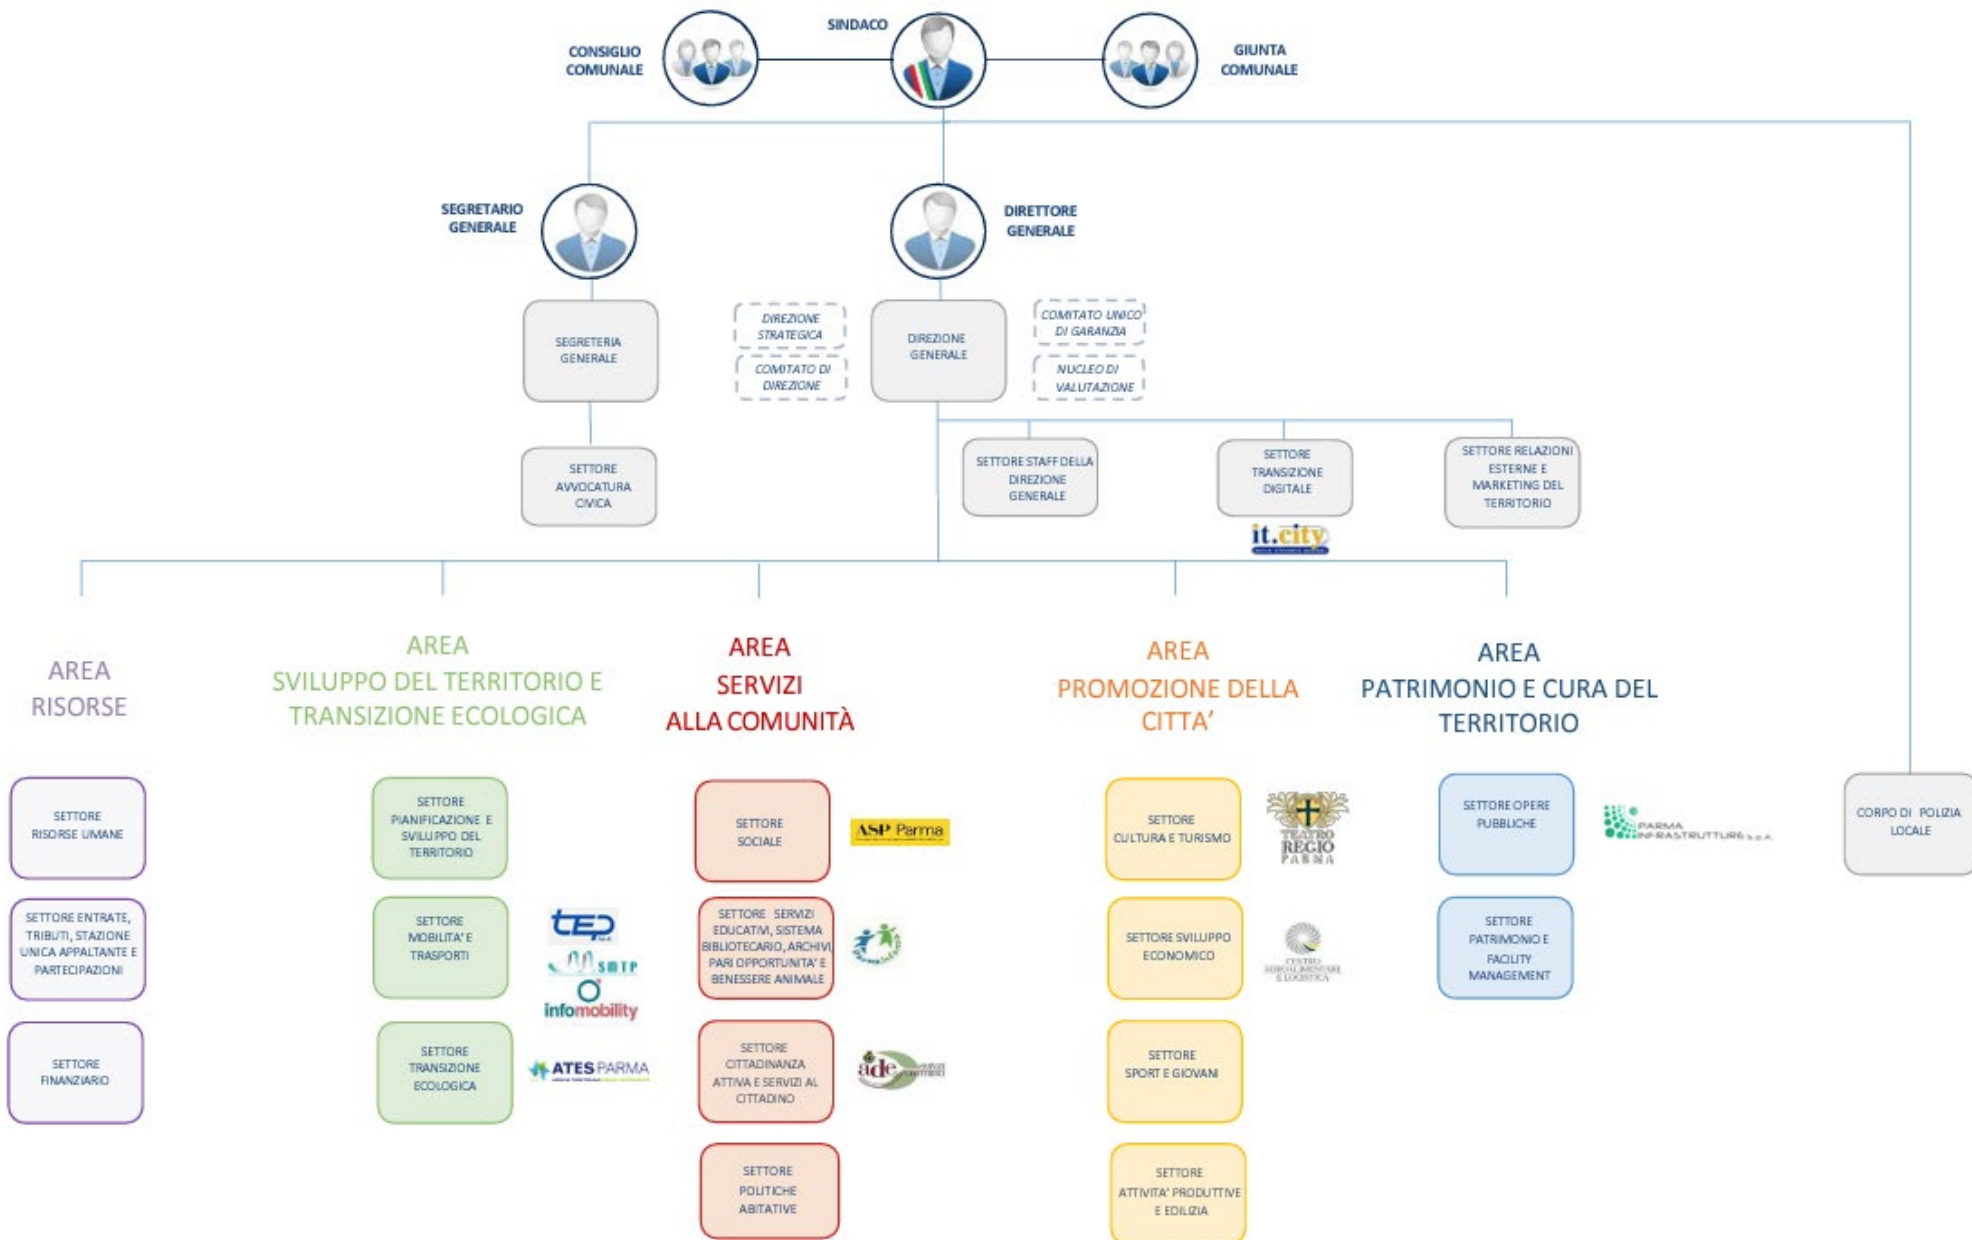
CONSIGLIO COMUNALE

SINDACO

GIUNTA COMUNALE

SEGRETARIO GENERALE

DIRETTORE GENERALE

SEGRETERIA GENERALE

DIREZIONE STRATEGICA

COMITATO DI DIREZIONE

DIREZIONE GENERALE

COMITATO UNICO DI GARANZIA

NUCLEO DI VALUTAZIONE

SETTORE AVVOCATURA CIVICA

SETTORE STAFF DELLA DIREZIONE GENERALE

SETTORE TRANSIZIONE DIGITALE

it.city

SETTORE RELAZIONI ESTERNE E MARKETING DEL TERRITORIO

AREA RISORSE

AREA SVILUPPO DEL TERRITORIO E TRANSIZIONE ECOLOGICA

AREA SERVIZI ALLA COMUNITÀ

AREA PROMOZIONE DELLA CITTA'

AREA PATRIMONIO E CURA DEL TERRITORIO

SETTORE RISORSE UMANE

SETTORE ENTRATE, TRIBUTI, STAZIONE UNICA APPALTANTE E PARTECIPAZIONI

SETTORE FINANZIARIO

SETTORE PIANIFICAZIONE E SVILUPPO DEL TERRITORIO

SETTORE MOBILITA' E TRASPORTI

TEP

SMTP

infomobility

SETTORE TRANSIZIONE ECOLOGICA

ATES PARMA

SETTORE SOCIALE

ASP Parma

SETTORE SERVIZI EDUCATIVI, SISTEMA BIBLIOTECARIO, ARCHIVI, PARI OPPORTUNITA' E BENESSERE ANIMALE

SETTORE CITTADINANZA ATTIVA E SERVIZI AL CITTADINO

ade

SETTORE POLITICHE ABITATIVE

SETTORE CULTURA E TURISMO

TEATRO REGIO PARMA

SETTORE SVILUPPO ECONOMICO

CENTRO AGROALIMENTARE E LOGISTICA

SETTORE SPORT E GIOVANI

SETTORE ATTIVITA' PRODUTTIVE E EDILIZIA

SETTORE OPERE PUBBLICHE

PARMA INFRASTRUTTURE S.p.A.

SETTORE PATRIMONIO E FACILITY MANAGEMENT

CORPO DI POLIZIA LOCALE